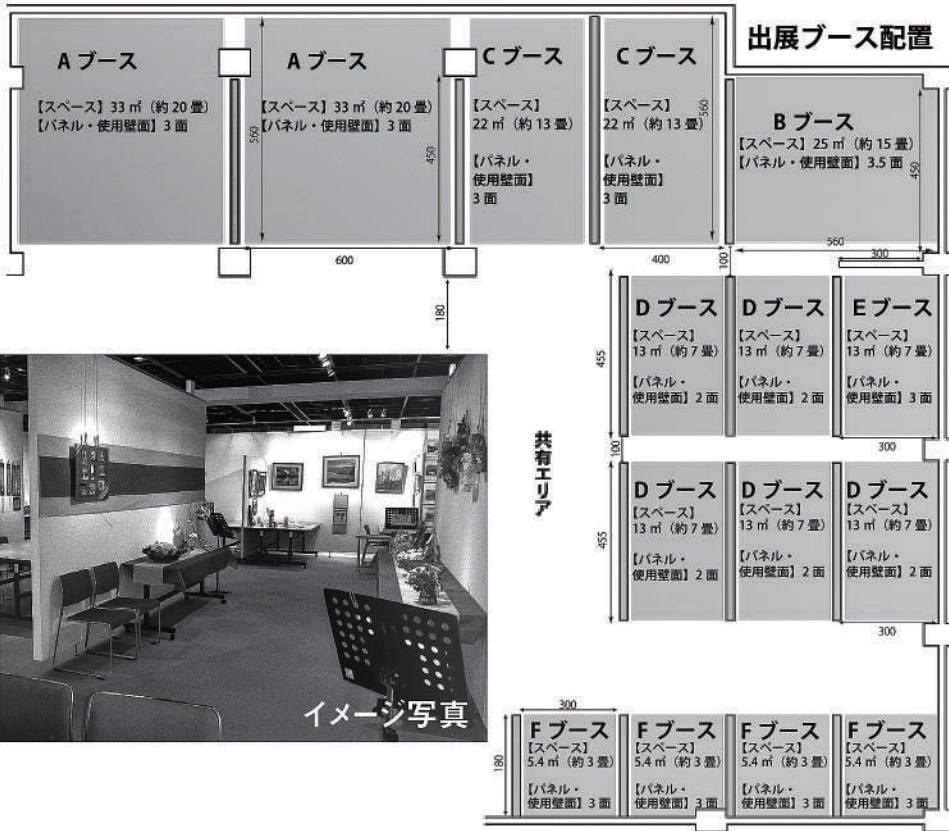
出展ブース配置

A ブース
【スペース】33 ㎡（約 20 畳）
【パネル・使用壁面】3 面

A ブース
【スペース】33 ㎡（約 20 畳）
【パネル・使用壁面】3 面

560
450
600

C ブース
【スペース】
22 ㎡（約 13 畳）
【パネル・使用壁面】
3 面

C ブース
【スペース】
22 ㎡（約 13 畳）
【パネル・使用壁面】
3 面

560
400
100

B ブース
【スペース】25 ㎡（約 15 畳）
【パネル・使用壁面】3.5 面
450
560
300

180

D ブース
【スペース】
13 ㎡（約 7 畳）
【パネル・使用壁面】2 面

D ブース
【スペース】
13 ㎡（約 7 畳）
【パネル・使用壁面】2 面

E ブース
【スペース】
13 ㎡（約 7 畳）
【パネル・使用壁面】3 面

455
300
100

共有エリア

D ブース
【スペース】
13 ㎡（約 7 畳）
【パネル・使用壁面】2 面

D ブース
【スペース】
13 ㎡（約 7 畳）
【パネル・使用壁面】2 面

D ブース
【スペース】
13 ㎡（約 7 畳）
【パネル・使用壁面】2 面

455
300

イメージ写真

300
180

F ブース
【スペース】
5.4 ㎡（約 3 畳）
【パネル・使用壁面】3 面

F ブース
【スペース】
5.4 ㎡（約 3 畳）
【パネル・使用壁面】3 面

F ブース
【スペース】
5.4 ㎡（約 3 畳）
【パネル・使用壁面】3 面

F ブース
【スペース】
5.4 ㎡（約 3 畳）
【パネル・使用壁面】3 面